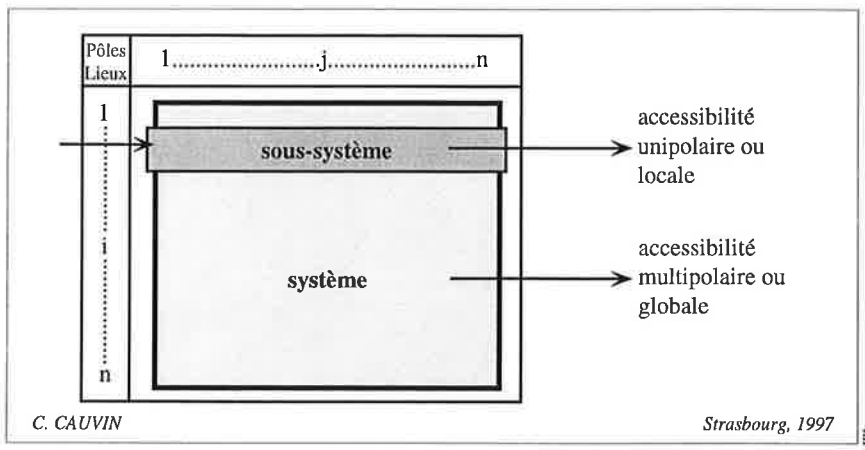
Pôles
Lieux

1.......................j.......................n

1
⋮
i
⋮
n

sous-système

accessibilité unipolaire ou locale

système

accessibilité multipolaire ou globale

C. CAUVIN

Strasbourg, 1997